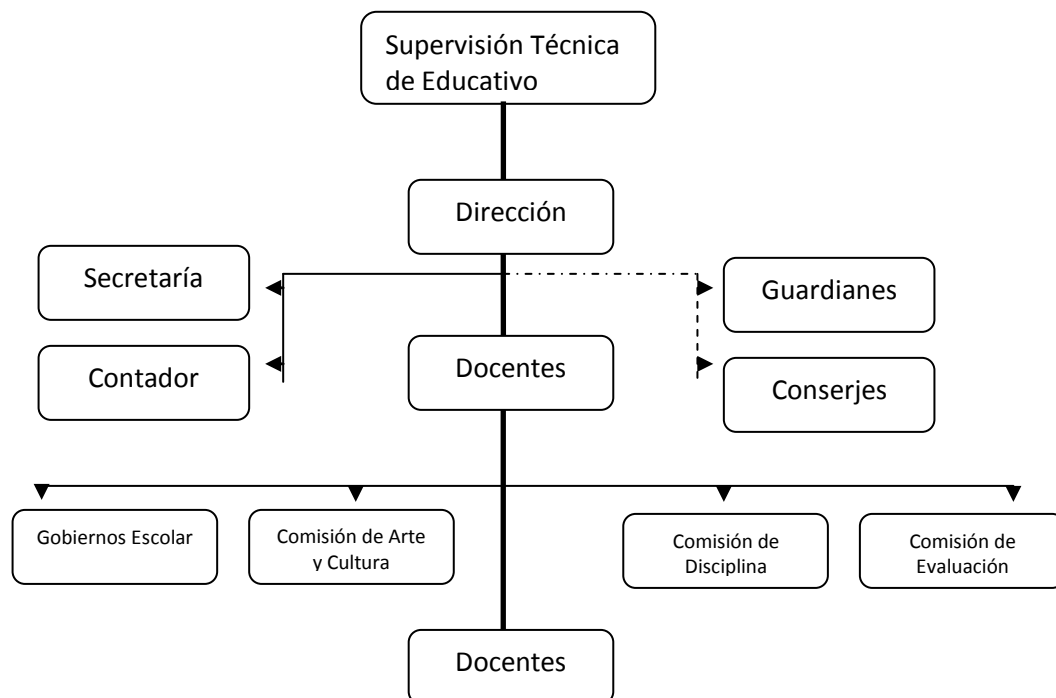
Supervisión Técnica de Educativo

Dirección

Secretaría

Contador

Docentes

Guardianes

Conserjes

Gobiernos Escolar

Comisión de Arte y Cultura

Comisión de Disciplina

Comisión de Evaluación

Docentes